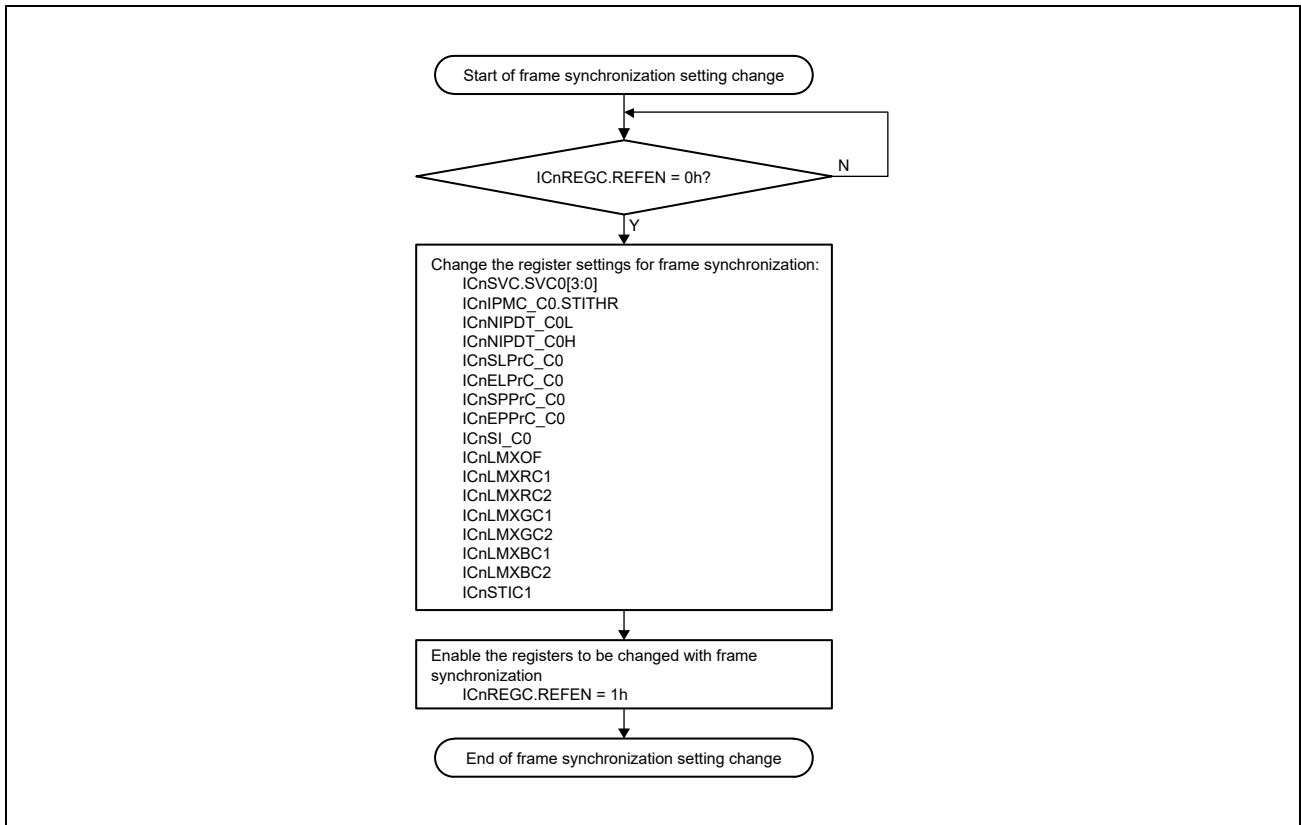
Start of frame synchronization setting change

ICnREGC.REFEN = 0h?

N

Y

Change the register settings for frame synchronization:
ICnSVC.SVC0[3:0]
ICnIPMC_C0.STITHR
ICnNIPDT_C0L
ICnNIPDT_C0H
ICnSLPrC_C0
ICnELPrC_C0
ICnSPPrC_C0
ICnEPPrC_C0
ICnSI_C0
ICnLMXOF
ICnLMXRC1
ICnLMXRC2
ICnLMXGC1
ICnLMXGC2
ICnLMXBC1
ICnLMXBC2
ICnSTIC1

Enable the registers to be changed with frame synchronization
ICnREGC.REFEN = 1h

End of frame synchronization setting change